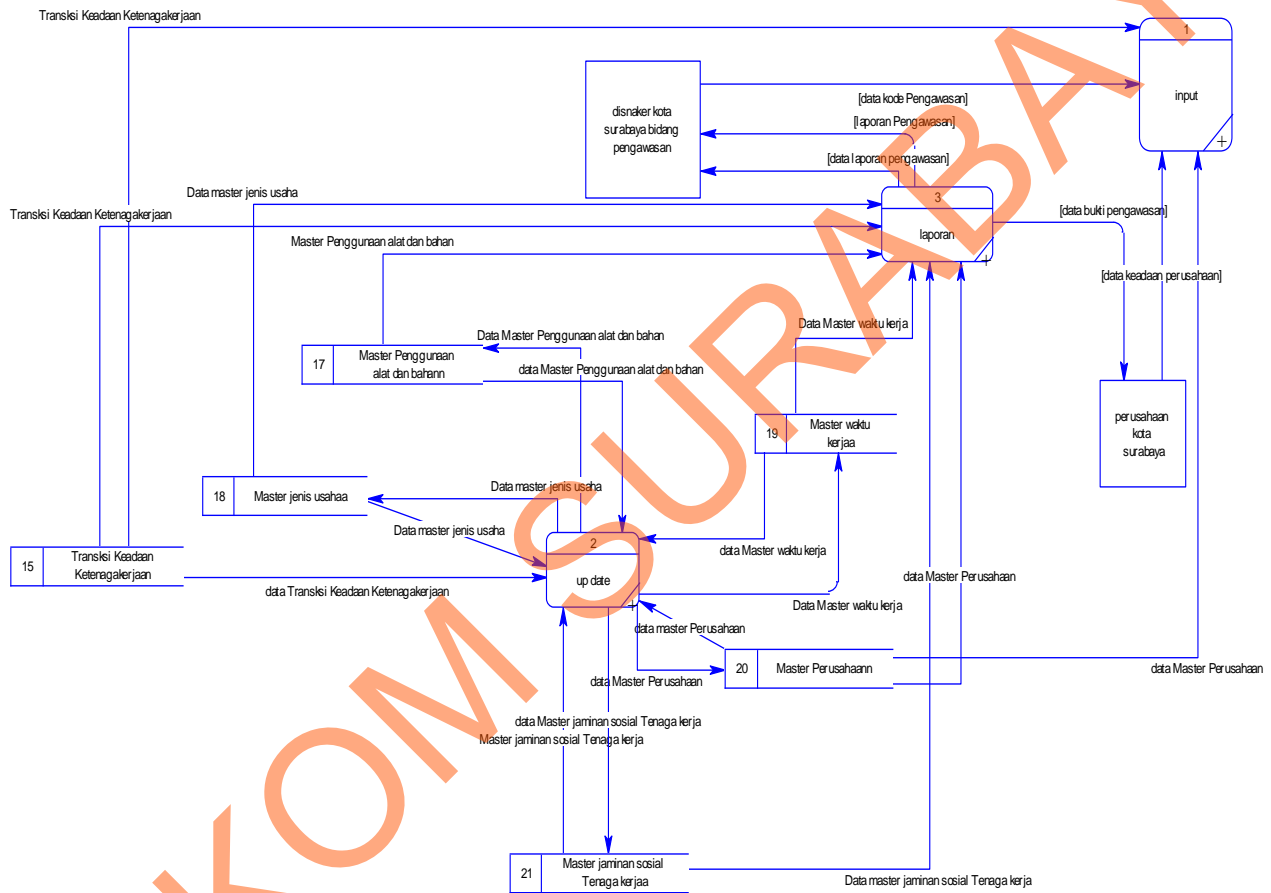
Transksi Keadaan Ketenagakerjaan

1

input

disnaker kota surabaya bidang pengawasan

[data kode Pengawasan]

[laporan Pengawasan]

[data laporan pengawasan]

Data master jenis usaha

Transksi Keadaan Ketenagakerjaan

3

laporan

[data bukti pengawasan]

[data keadaan perusahaan]

Master Penggunaan alat dan bahan

Data Master Penggunaan alat dan bahan

Data Master waktu kerja

17 Master Penggunaan alat dan bahann

data Master Penggunaan alat dan bahan

19 Master waktu kerjaa

perusahaan kota surabaya

18 Master jenis usahaa

Data master jenis usaha

Data master jenis usaha

2

up date

15 Transksi Keadaan Ketenagakerjaan

data Transksi Keadaan Ketenagakerjaan

data Master waktu kerja

data Master Perusahaan

Data Master waktu kerja

data master Perusahaan

20 Master Perusahaann

data Master Perusahaan

data Master Perusahaan

data Master jaminan sosial Tenaga kerja

Master jaminan sosial Tenaga kerja

21 Master jaminan sosial Tenaga kerjaa

Data master jaminan sosial Tenaga kerja

SURABAYA